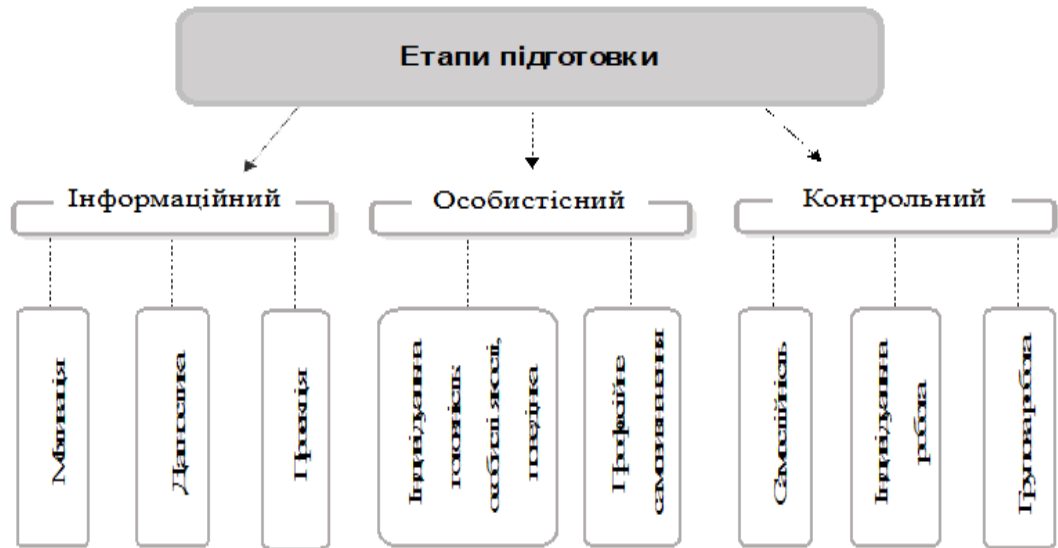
Етапи підготовки

Інформаційний

Особистісний

Контрольний

Мотивація

Діагностика

Презентація

Індивідуальні психологічні особливості, поведінка

Професійне самовизначення

Самостійність

Індивідуальна робота

Групова робота